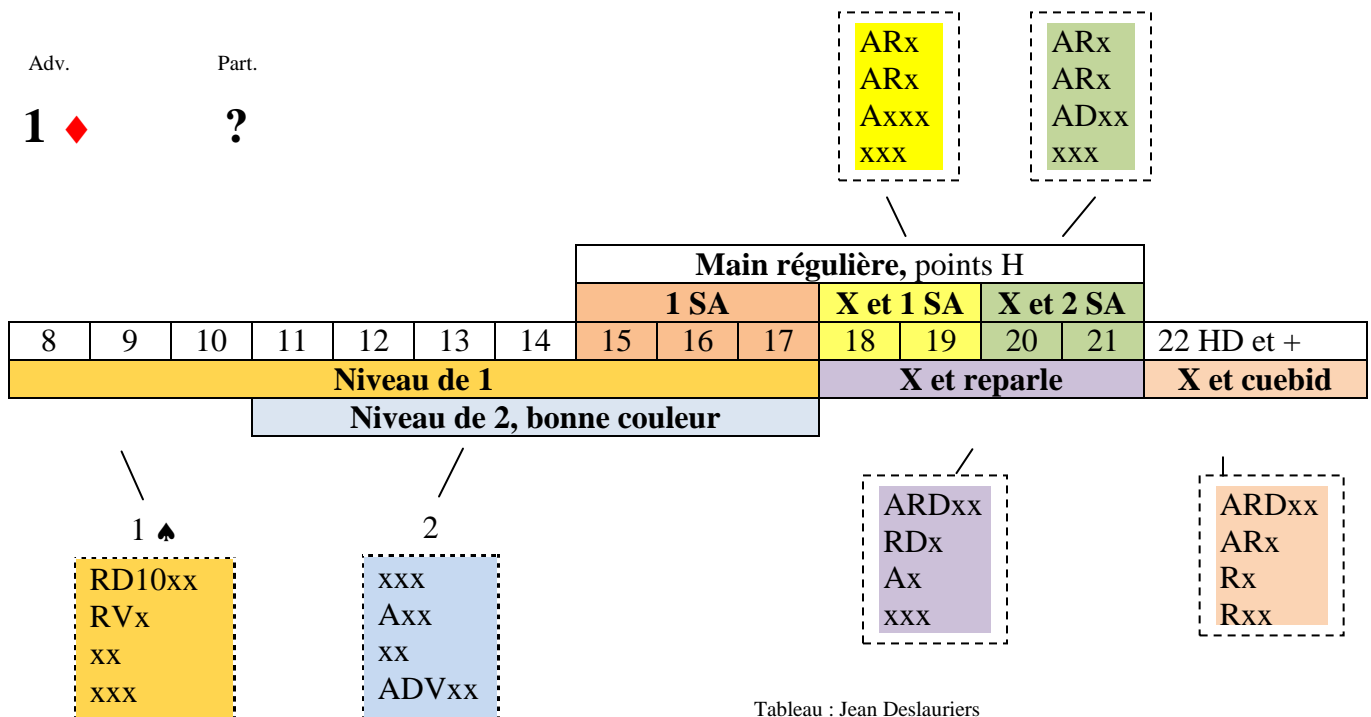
Adv. Part.

1 ♦ ?

ARx
ARx
Axxx
xxx

ARx
ARx
ADxx
xxx

**Main régulière,** points H

| | | | | | | | 1 SA | | | X et 1 SA | | X et 2 SA | | |
|---|---|---|---|---|---|---|---|---|---|---|---|---|---|---|
| 8 | 9 | 10 | 11 | 12 | 13 | 14 | 15 | 16 | 17 | 18 | 19 | 20 | 21 | 22 HD et + |

Niveau de 1 | X et reparle | X et cuebid

Niveau de 2, bonne couleur

1 ♠
RD10xx
RVx
xx
xxx

2
xxx
Axx
xx
ADVxx

ARDxx
RDx
Ax
xxx

ARDxx
ARx
Rx
Rxx

Tableau : Jean Deslauriers